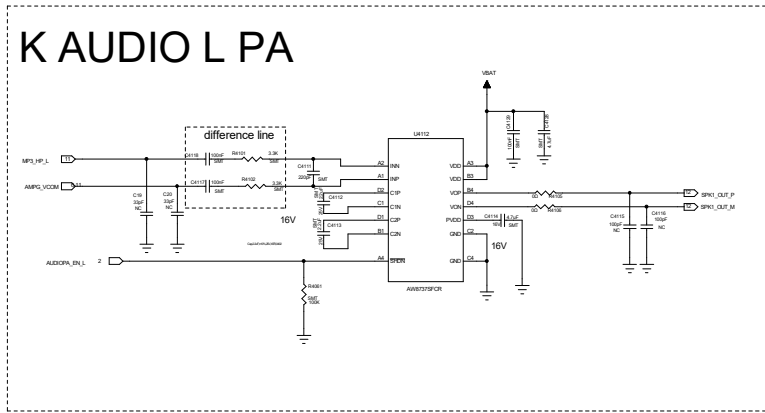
K AUDIO L PA

difference line

VBAT

U4112

MP3_HP_L 11

AMPG_VCOM 11

C4118 100nF SMT

R4101 3.3K SMIt

C4117 100nF SMT

R4102 3.3K SMIt

C4111 220pF SMT

C19 33pF NC

C20 33pF NC

16V

C4112

C4113

A2 1INN
A1 INP
D2 C1P
C1 C1N
D1 C2P
B1 C2N
A4 EN

VDD A3
VDD B3
VOP B4
VON D4
PVDD D3
GND C2
GND C4
GND

AW8737SFCR

C4130 100nF

C4131 SMT 4.7uF

C4114 16V 4.7uF SMT

16V

R4105 0Ω

R4106 0Ω

C4115 100pF NC

C4116 100pF NC

SPK1_OUT_P 12

SPK1_OUT_M 12

AUDIOPA_EN_L 2

R4001 SMT 100K

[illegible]